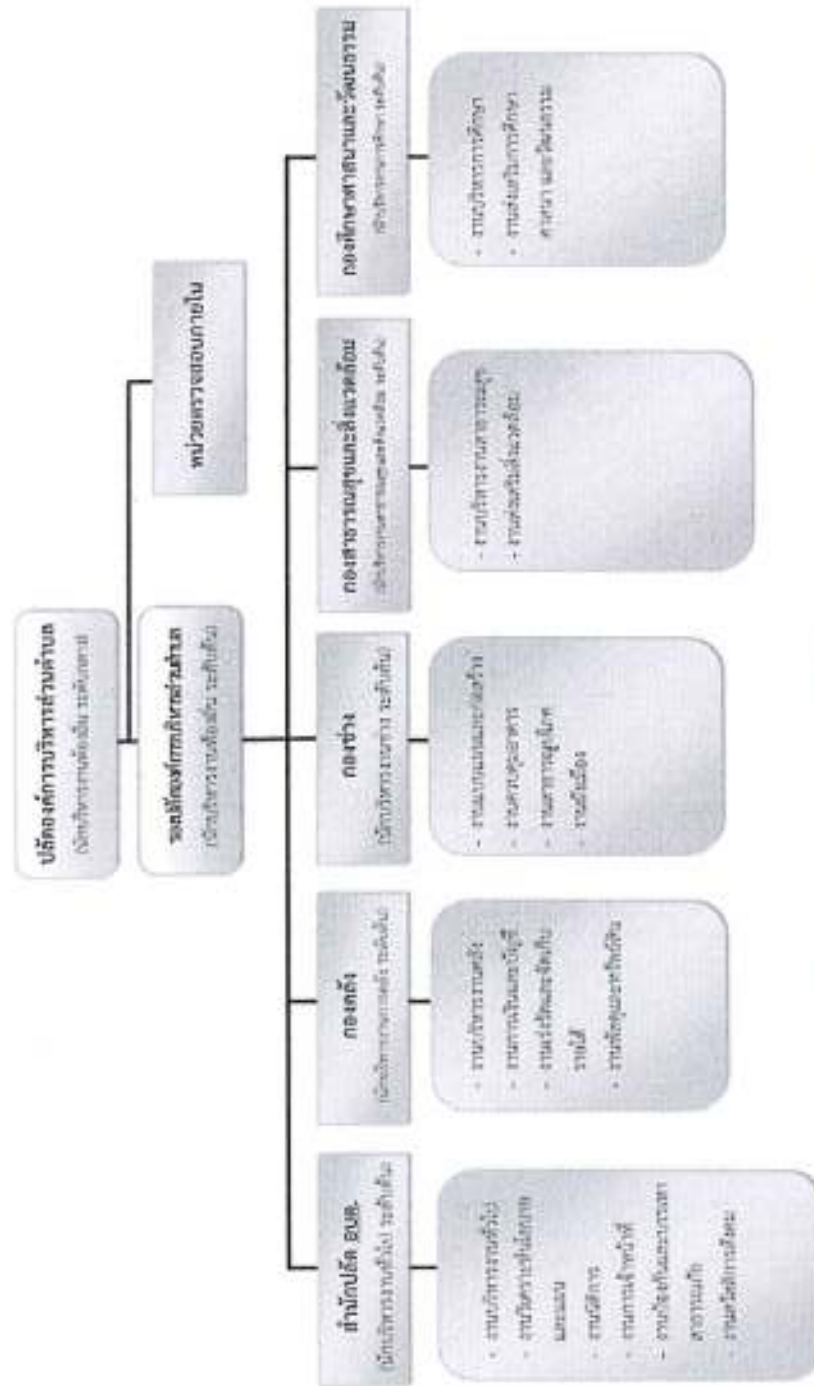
ปลัดองค์การบริหารส่วนตำบล
(นักบริหารงานท้องถิ่น ระดับกลาง)

หน่วยตรวจสอบภายใน

รองปลัดองค์การบริหารส่วนตำบล
(นักบริหารงานท้องถิ่น ระดับต้น)

สำนักปลัด อบต.
(นักบริหารงานทั่วไป ระดับต้น)

- งานบริหารงานทั่วไป
- งานวิเคราะห์นโยบายและแผน
- งานนิติการ
- งานการเจ้าหน้าที่
- งานป้องกันและบรรเทาสาธารณภัย
- งานสวัสดิการสังคม

กองคลัง
(นักบริหารงานการคลัง ระดับต้น)

- งานบริหารงานคลัง
- งานการเงินและบัญชี
- งานจัดเก็บและพัฒนารายได้
- งานพัสดุและทรัพย์สิน

กองช่าง
(นักบริหารงานช่าง ระดับต้น)

- งานแบบแผนและก่อสร้าง
- งานควบคุมอาคาร
- งานสาธารณูปโภค
- งานไฟฟ้า

กองสาธารณสุขและสิ่งแวดล้อม
(นักบริหารงานสาธารณสุขและสิ่งแวดล้อม ระดับต้น)

- งานบริหารงานสาธารณสุข
- งานส่งเสริมสิ่งแวดล้อม

กองการศึกษา ศาสนาและวัฒนธรรม
(นักบริหารงานการศึกษา ระดับต้น)

- งานบริหารการศึกษา
- งานส่งเสริมการศึกษา ศาสนา และวัฒนธรรม